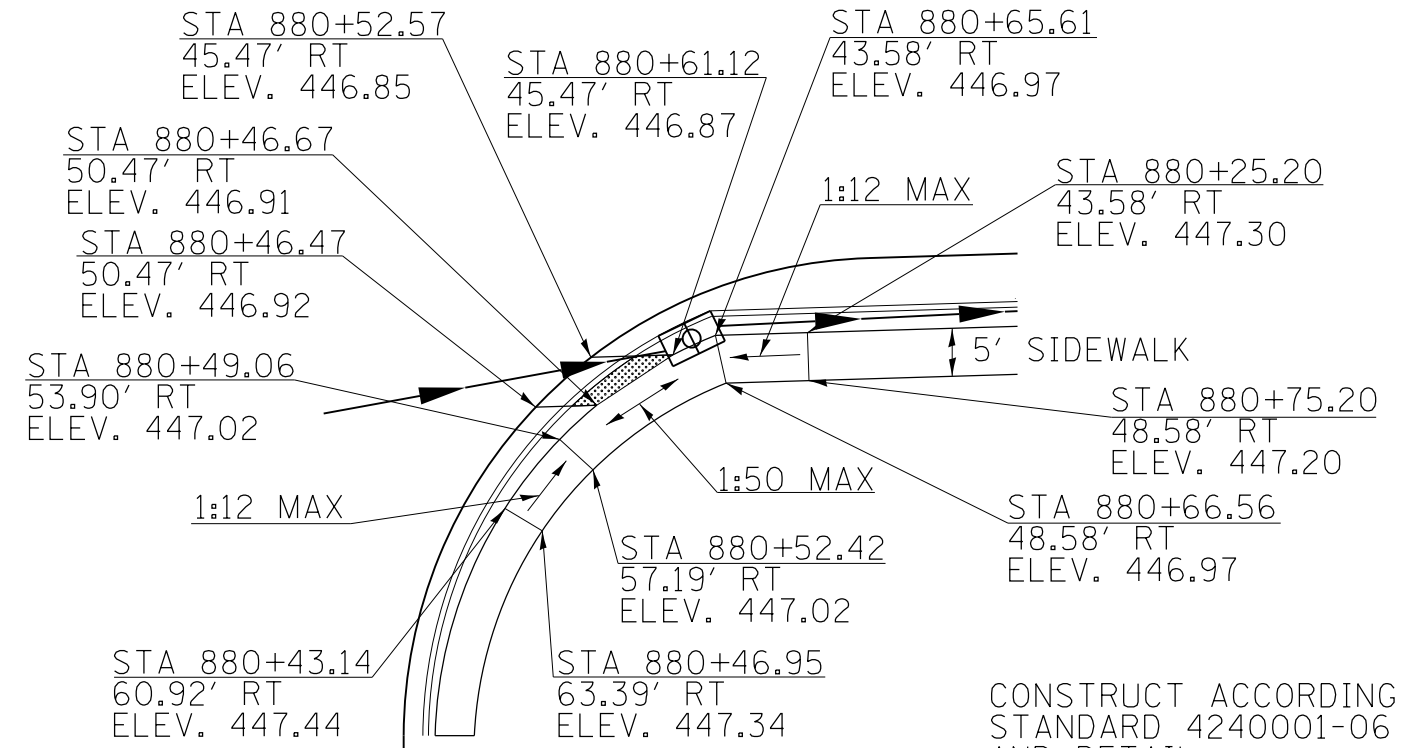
STA 880+52.57
45.47' RT
ELEV. 446.85

STA 880+61.12
45.47' RT
ELEV. 446.87

STA 880+65.61
43.58' RT
ELEV. 446.97

STA 880+46.67
50.47' RT
ELEV. 446.91

1:12 MAX

STA 880+25.20
43.58' RT
ELEV. 447.30

STA 880+46.47
50.47' RT
ELEV. 446.92

5' SIDEWALK

STA 880+49.06
53.90' RT
ELEV. 447.02

STA 880+75.20
48.58' RT
ELEV. 447.20

1:50 MAX

1:12 MAX

STA 880+66.56
48.58' RT
ELEV. 446.97

STA 880+52.42
57.19' RT
ELEV. 447.02

STA 880+43.14
60.92' RT
ELEV. 447.44

STA 880+46.95
63.39' RT
ELEV. 447.34

CONSTRUCT ACCORDING
STANDARD 4240001-06
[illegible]